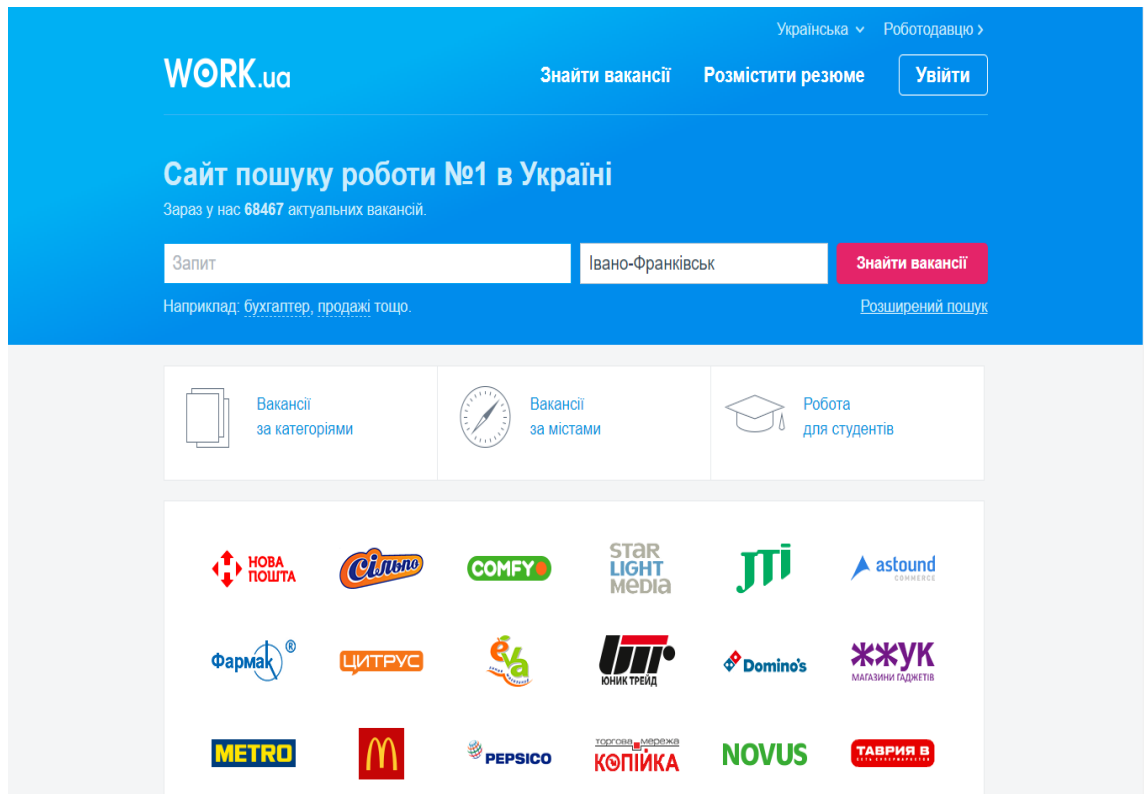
Українська ˅ Роботодавцю ›

WORK.ua

Знайти вакансії Розмістити резюме Увійти

Сайт пошуку роботи №1 в Україні

Зараз у нас 68467 актуальних вакансій.

Запит

Івано-Франківськ

Знайти вакансії

Наприклад: бухгалтер, продажі тощо.

Розширений пошук

Вакансії за категоріями

Вакансії за містами

Робота для студентів

НОВА ПОШТА

Сільпо

COMFY

STAR LIGHT MEDIA

JTI

astound COMMERCE

Фармак®

ЦИТРУС

eva

ЮНИК ТРЕЙД

Domino's

ЖЖУК МАГАЗИНИ ГАДЖЕТІВ

METRO

M

PEPSICO

торгова мережа КОПІЙКА

NOVUS

ТАВРИЯ В